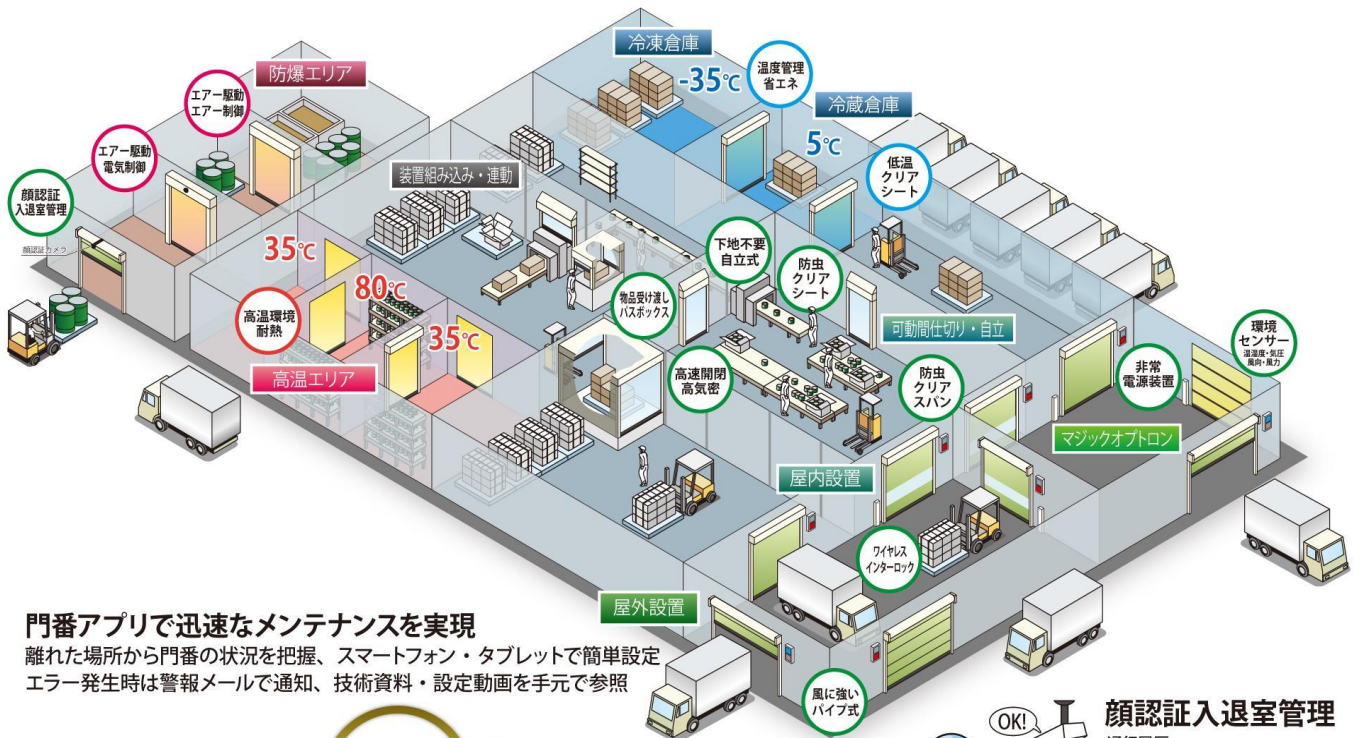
冷凍倉庫
-35℃
温度管理
省エネ
冷蔵倉庫
5℃
防爆エリア
エアー駆動
エアー制御
エアー駆動
電気制御
顔認証
入退室管理
顔認証カメラ
装置組み込み・連動
低温
クリア
シート
35℃
80℃
35℃
高温環境
耐熱
下地不要
自立式
防虫
クリア
シート
物品受け渡し
パスボックス
可動間仕切り・自立
環境
センサー
温湿度・気圧
風向・風力
高速開閉
高気密
防虫
クリア
スパン
非常
電源装置
高温エリア
マジックオプトロン
屋内設置
ワイヤレス
インターロック
屋外設置
門番アプリで迅速なメンテナンスを実現
離れた場所から門番の状況を把握、スマートフォン・タブレットで簡単設定
エラー発生時は警報メールで通知、技術資料・設定動画を手元で参照
風に強い
パイプ式
OK!
顔認証入退室管理
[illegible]